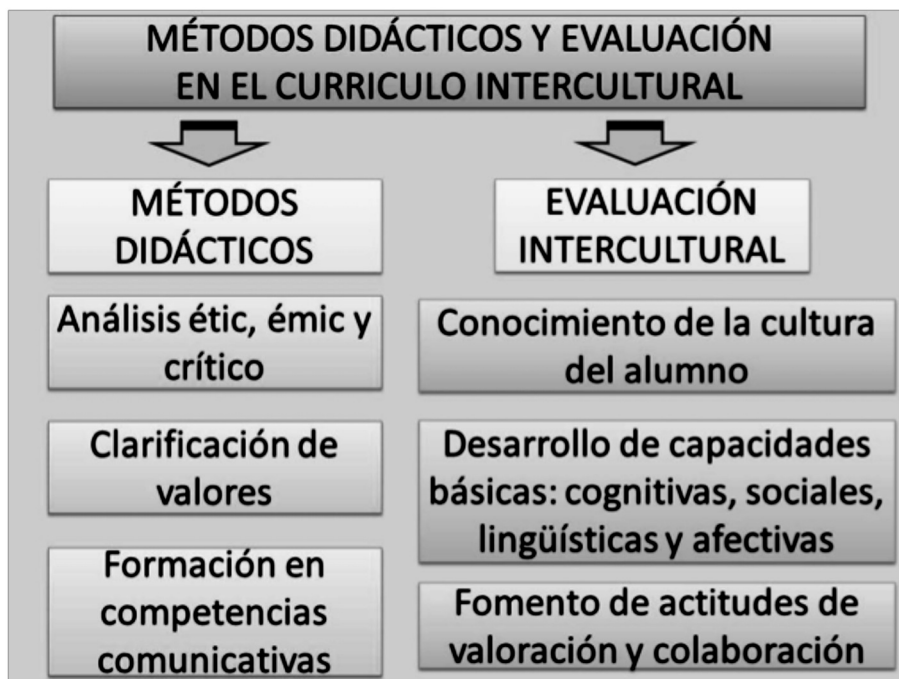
MÉTODOS DIDÁCTICOS Y EVALUACIÓN EN EL CURRICULO INTERCULTURAL

MÉTODOS DIDÁCTICOS

Análisis étic, émic y crítico

Clarificación de valores

Formación en competencias comunicativas

EVALUACIÓN INTERCULTURAL

Conocimiento de la cultura del alumno

Desarrollo de capacidades básicas: cognitivas, sociales, lingüísticas y afectivas

Fomento de actitudes de valoración y colaboración